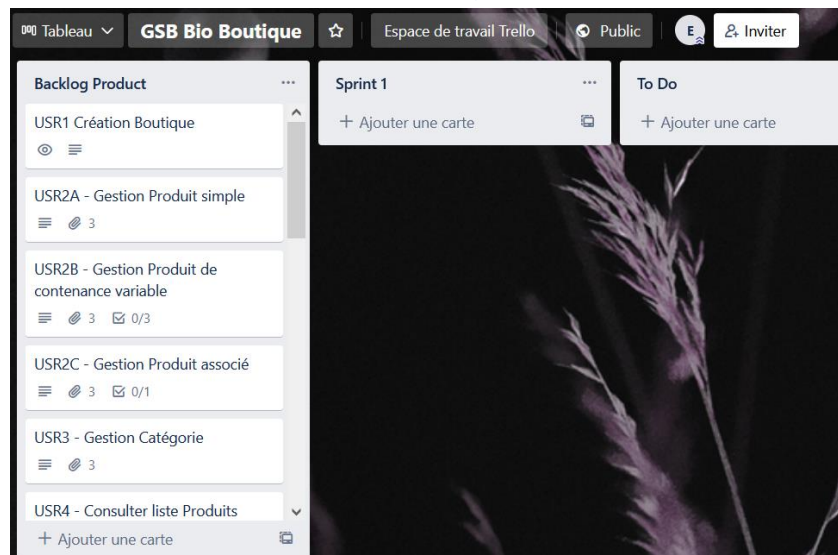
Tableau GSB Bio Boutique Espace de travail Trello Public E Inviter

Backlog Product ...

USR1 Création Boutique

USR2A - Gestion Produit simple
3

USR2B - Gestion Produit de contenance variable
3 0/3

USR2C - Gestion Produit associé
3 0/1

USR3 - Gestion Catégorie
3

USR4 - Consulter liste Produits

+ Ajouter une carte

Sprint 1 ...

+ Ajouter une carte

To Do

+ Ajouter une carte